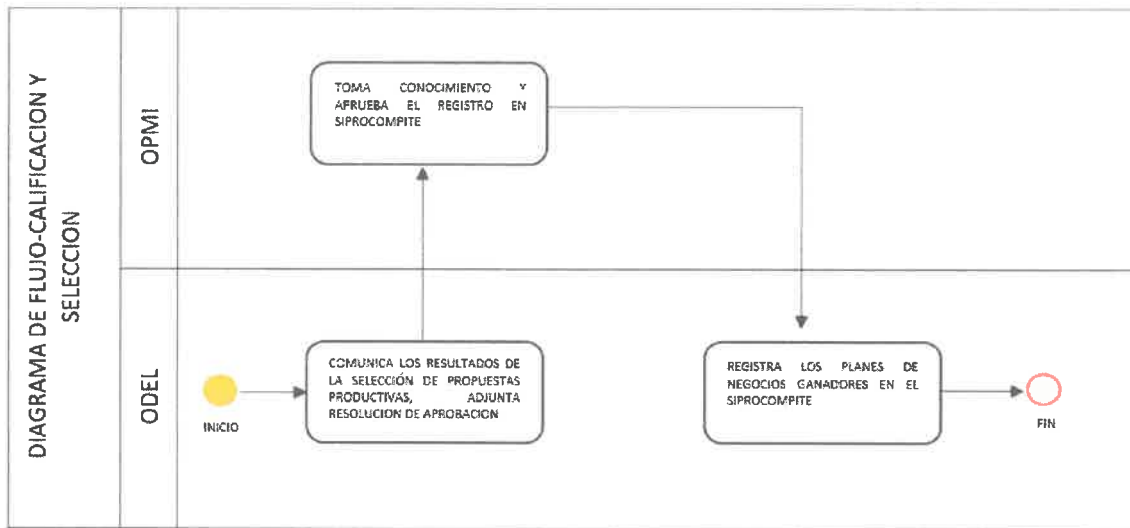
DIAGRAMA DE FLUJO-CALIFICACION Y SELECCION

OPMI

TOMA CONOCIMIENTO Y APRUEBA EL REGISTRO EN SIPROCOMPITE

ODEL

INICIO

COMUNICA LOS RESULTADOS DE LA SELECCIÓN DE PROPUESTAS PRODUCTIVAS, ADJUNTA RESOLUCION DE APROBACION

REGISTRA LOS PLANES DE NEGOCIOS GANADORES EN EL SIPROCOMPITE

FIN